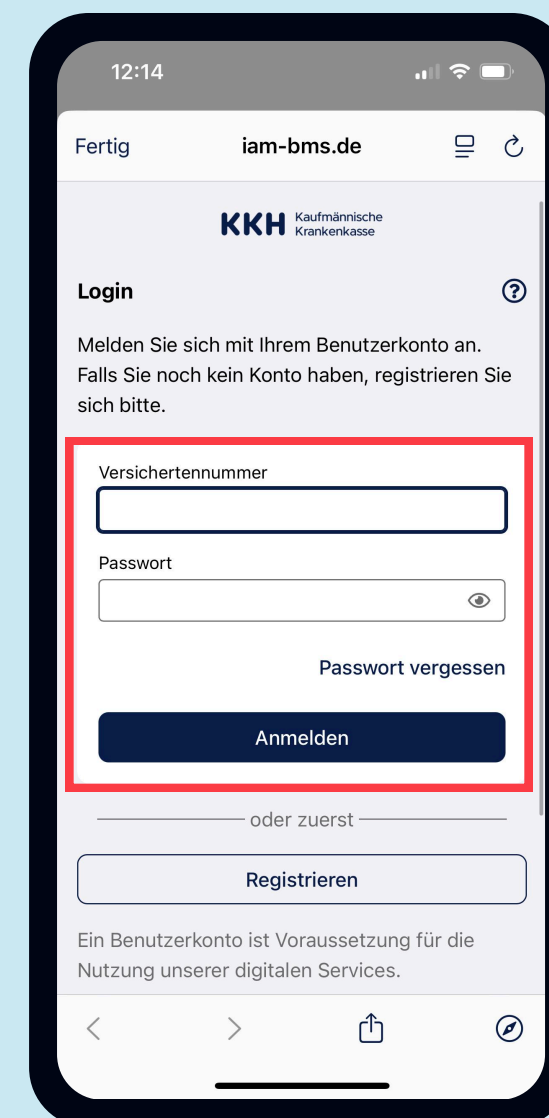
12:14

Fertig

iam-bms.de

KKH Kaufmännische Krankenkasse

Login

?

Melden Sie sich mit Ihrem Benutzerkonto an. Falls Sie noch kein Konto haben, registrieren Sie sich bitte.

Versichertennummer

Passwort

Passwort vergessen

Anmelden

oder zuerst

Registrieren

Ein Benutzerkonto ist Voraussetzung für die Nutzung unserer digitalen Services.